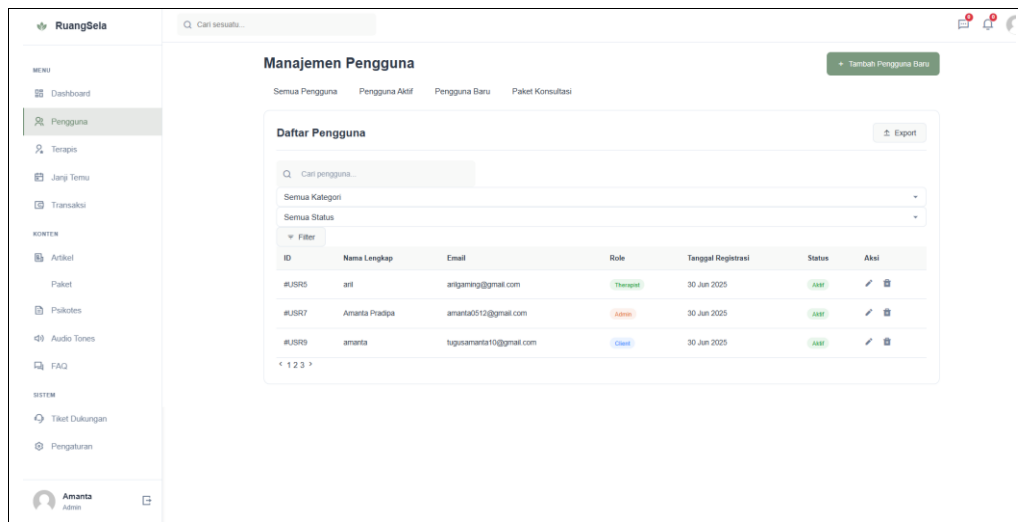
RuangSela

Cari sesuatu...

MENU

Dashboard

Pengguna

Terapis

Janji Temu

Transaksi

KONTEN

Artikel

Paket

Psikotes

Audio Tones

FAQ

SISTEM

Tiket Dukungan

Pengaturan

Amanta
Admin

Manajemen Pengguna

+ Tambah Pengguna Baru

Semua Pengguna   Pengguna Aktif   Pengguna Baru   Paket Konsultasi

Daftar Pengguna

Export

Cari pengguna...

Semua Kategori

Semua Status

Filter

| ID | Nama Lengkap | Email | Role | Tanggal Registrasi | Status | Aksi |
|---|---|---|---|---|---|---|
| #USR5 | aril | arilgaming@gmail.com | Therapist | 30 Jun 2025 | Aktif | |
| #USR7 | Amanta Pradipa | amanta0512@gmail.com | Admin | 30 Jun 2025 | Aktif | |
| #USR9 | amanta | tugusamanta10@gmail.com | Client | 30 Jun 2025 | Aktif | |

‹ 1 2 3 ›